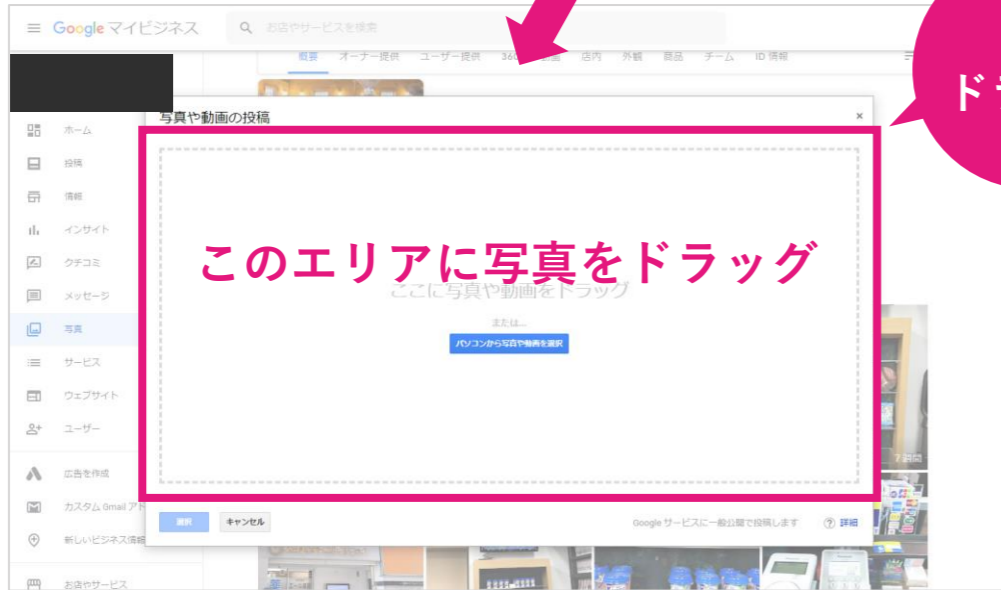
Google マイビジネス

お店やサービスを検索

概要 オーナー提供 ユーザー提供 360 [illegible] 店内 外観 商品 チーム ID 情報

ド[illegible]

ホーム
投稿
情報
インサイト
クチコミ
メッセージ
写真
サービス
ウェブサイト
ユーザー
広告を作成
カスタム Gmail アド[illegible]
新しいビジネス情報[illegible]
お店やサービス

写真や動画の投稿

×

このエリアに写真をドラッグ

ここに写真や動画をドラッグ

または...

パソコンから写真や動画を選択

7 週間

選択 キャンセル

Google サービスに一般公開で投稿します

詳細